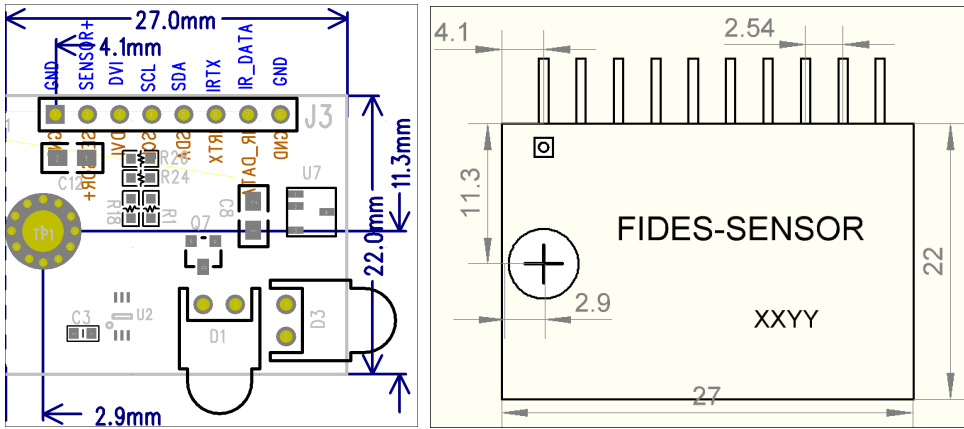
27.0mm
4.1mm
GND
SENSOR+
DVI
SCL
SDA
IRTX
IR_DATA
GND
J3
GND
SENSOR+
DVI
SCL
SDA
IRTX
IR_DATA
GND
C12
R20
R24
R18
R1
C8
U7
TP1
Q7
11.3mm
22.0mm
C3
U2
D1
D3
2.9mm

4.1
2.54
11.3
FIDES-SENSOR
22
2.9
XXYY
27